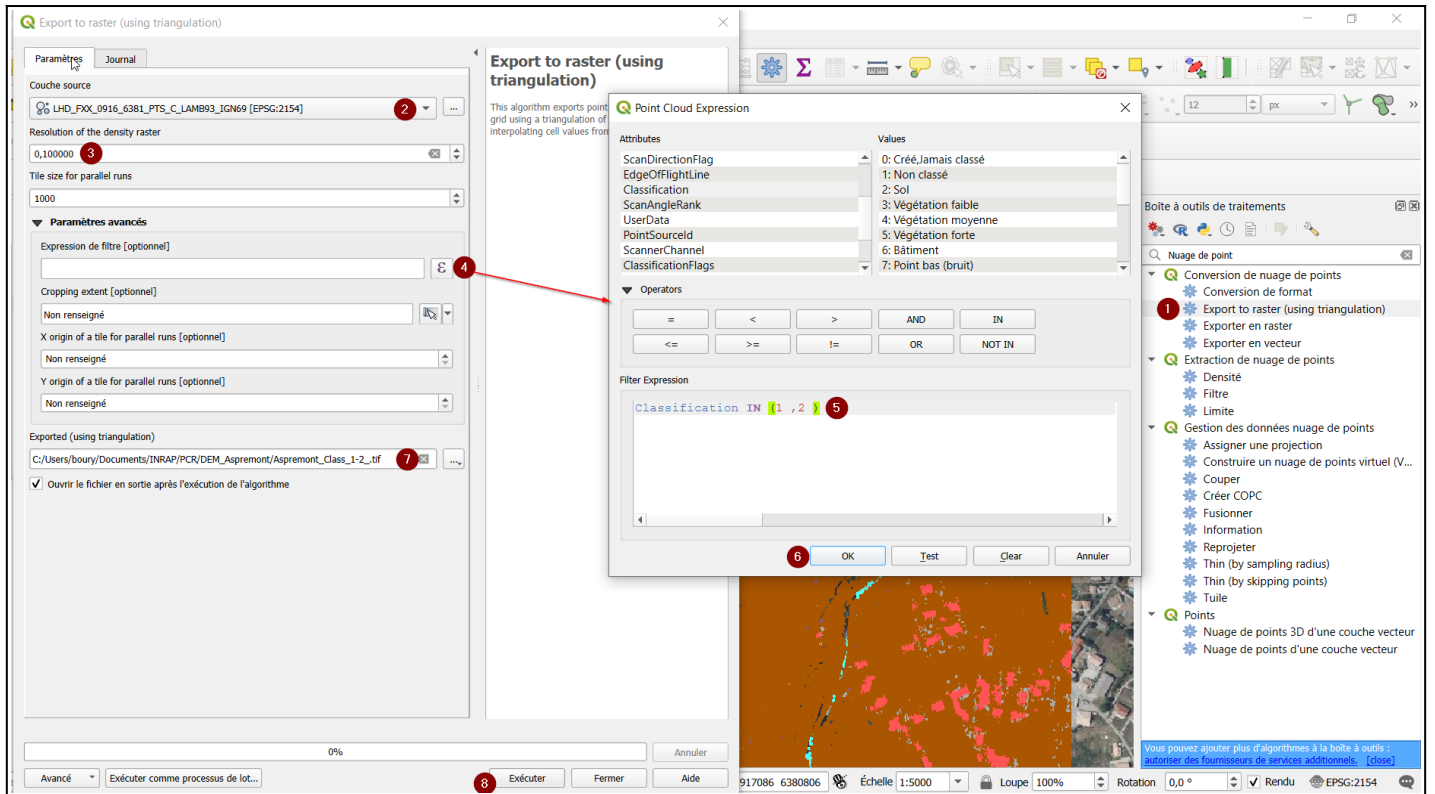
Export to raster (using triangulation)

Paramètres | Journal

Couche source

LHD_FXX_0916_6381_PTS_C_LAMB93_IGN69 [EPSG:2154]

2

Resolution of the density raster

0,100000

3

Tile size for parallel runs

1000

Paramètres avancés

Expression de filtre [optionnel]

4

Cropping extent [optionnel]

Non renseigné

X origin of a tile for parallel runs [optionnel]

Non renseigné

Y origin of a tile for parallel runs [optionnel]

Non renseigné

Exported (using triangulation)

C:/Users/boury/Documents/INRAP/PCR/DEM_Aspremont/Aspremont_Class_1-2_.tif

7

Ouvrir le fichier en sortie après l'exécution de l'algorithme

Export to raster (using triangulation)

This algorithm exports point grid using a triangulation of interpolating cell values from

0%

Annuler

Avancé | Exécuter comme processus de lot... | Exécuter | Fermer | Aide

8

Point Cloud Expression

Attributes

ScanDirectionFlag
EdgeOfFlightLine
Classification
ScanAngleRank
UserData
PointSourceId
ScannerChannel
ClassificationFlags

Values

0: Créé,Jamais classé
1: Non classé
2: Sol
3: Végétation faible
4: Végétation moyenne
5: Végétation forte
6: Bâtiment
7: Point bas (bruit)

Operators

| = | < | > | AND | IN |
|---|---|---|---|---|
| <= | >= | != | OR | NOT IN |

Filter Expression

Classification IN (1 ,2 )

5

6

OK | Test | Clear | Annuler

12 | px

Boîte à outils de traitements

Nuage de point

Conversion de nuage de points
Conversion de format
1
Export to raster (using triangulation)
Exporter en raster
Exporter en vecteur
Extraction de nuage de points
Densité
Filtre
Limite
Gestion des données nuage de points
Assigner une projection
Construire un nuage de points virtuel (V...
Couper
Créer COPC
Fusionner
Information
Reprojeter
Thin (by sampling radius)
Thin (by skipping points)
Tuile
Points
Nuage de points 3D d'une couche vecteur
Nuage de points d'une couche vecteur

Vous pouvez ajouter plus d'algorithmes à la boîte à outils : autoriser des fournisseurs de services additionnels. [close]

917086 6380806 | Échelle 1:5000 | Loupe 100% | Rotation 0,0 ° | Rendu | EPSG:2154